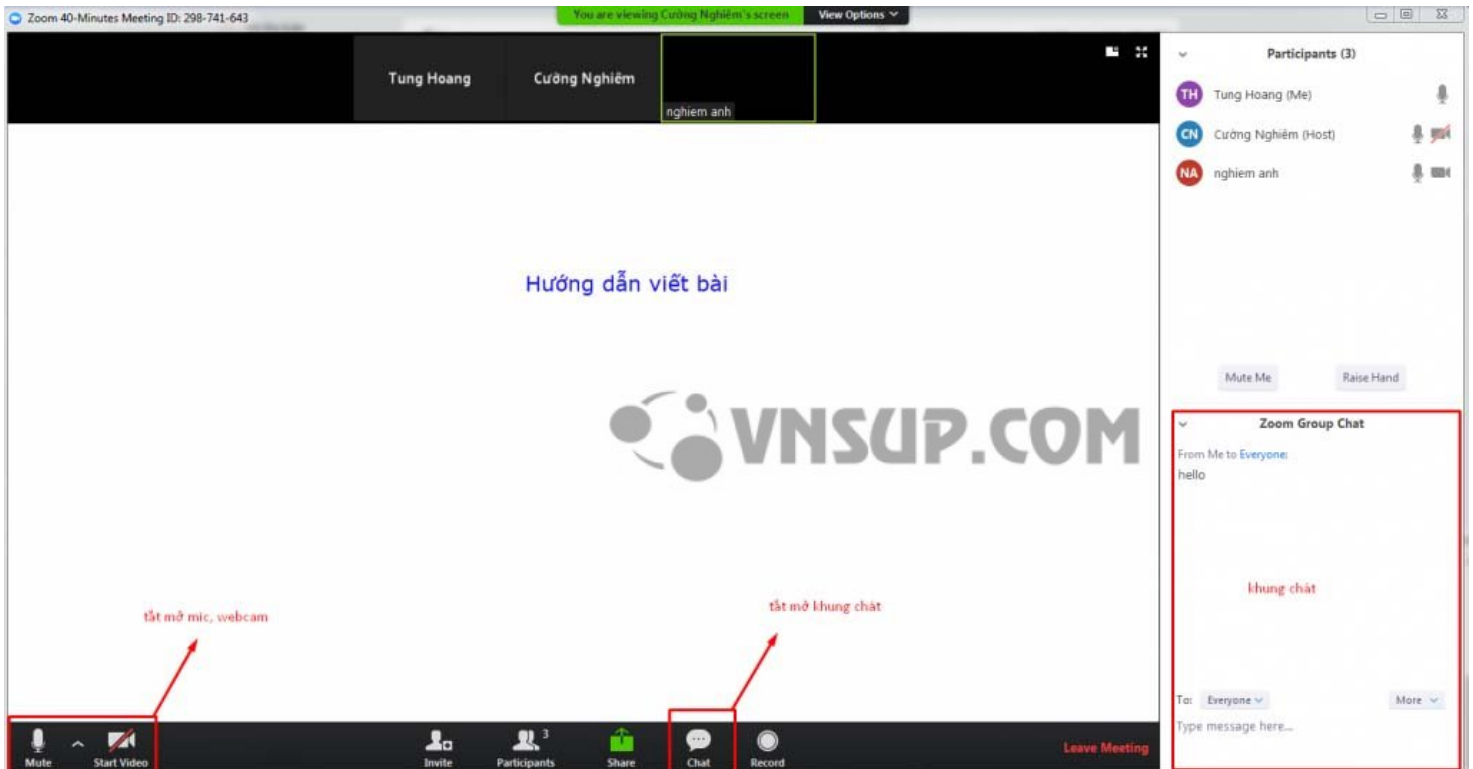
Zoom 40-Minutes Meeting ID: 298-741-643

You are viewing Cường Nghiêm's screen

View Options

Tung Hoang

Cường Nghiêm

nghiem anh

Hướng dẫn viết bài

VNSUP.COM

tắt mở mic, webcam

tắt mở khung chát

Mute

Start Video

Invite

3

Participants

Share

Chat

Record

Leave Meeting

Participants (3)

TH Tung Hoang (Me)

CN Cường Nghiêm (Host)

NA nghiem anh

Mute Me

Raise Hand

Zoom Group Chat

From Me to Everyone:

hello

khung chát

To: Everyone

More

Type message here...